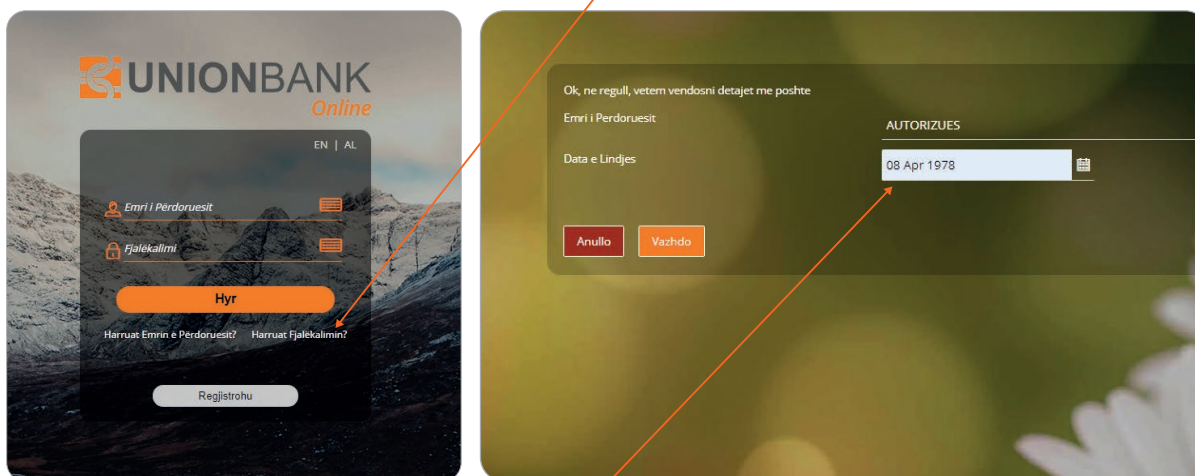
UNIONBANK Online

EN | AL

Emri i Përdoruesit

Fjalëkalimi

Hyr

Harruat Emrin e Përdoruesit? Harruat Fjalëkalimin?

Regjistrohu

Ok, ne regull, vetem vendosni detajet me poshte

Emri i Perdoruesit AUTORIZUES

Data e Lindjes 08 Apr 1978

Anullo Vazhdo